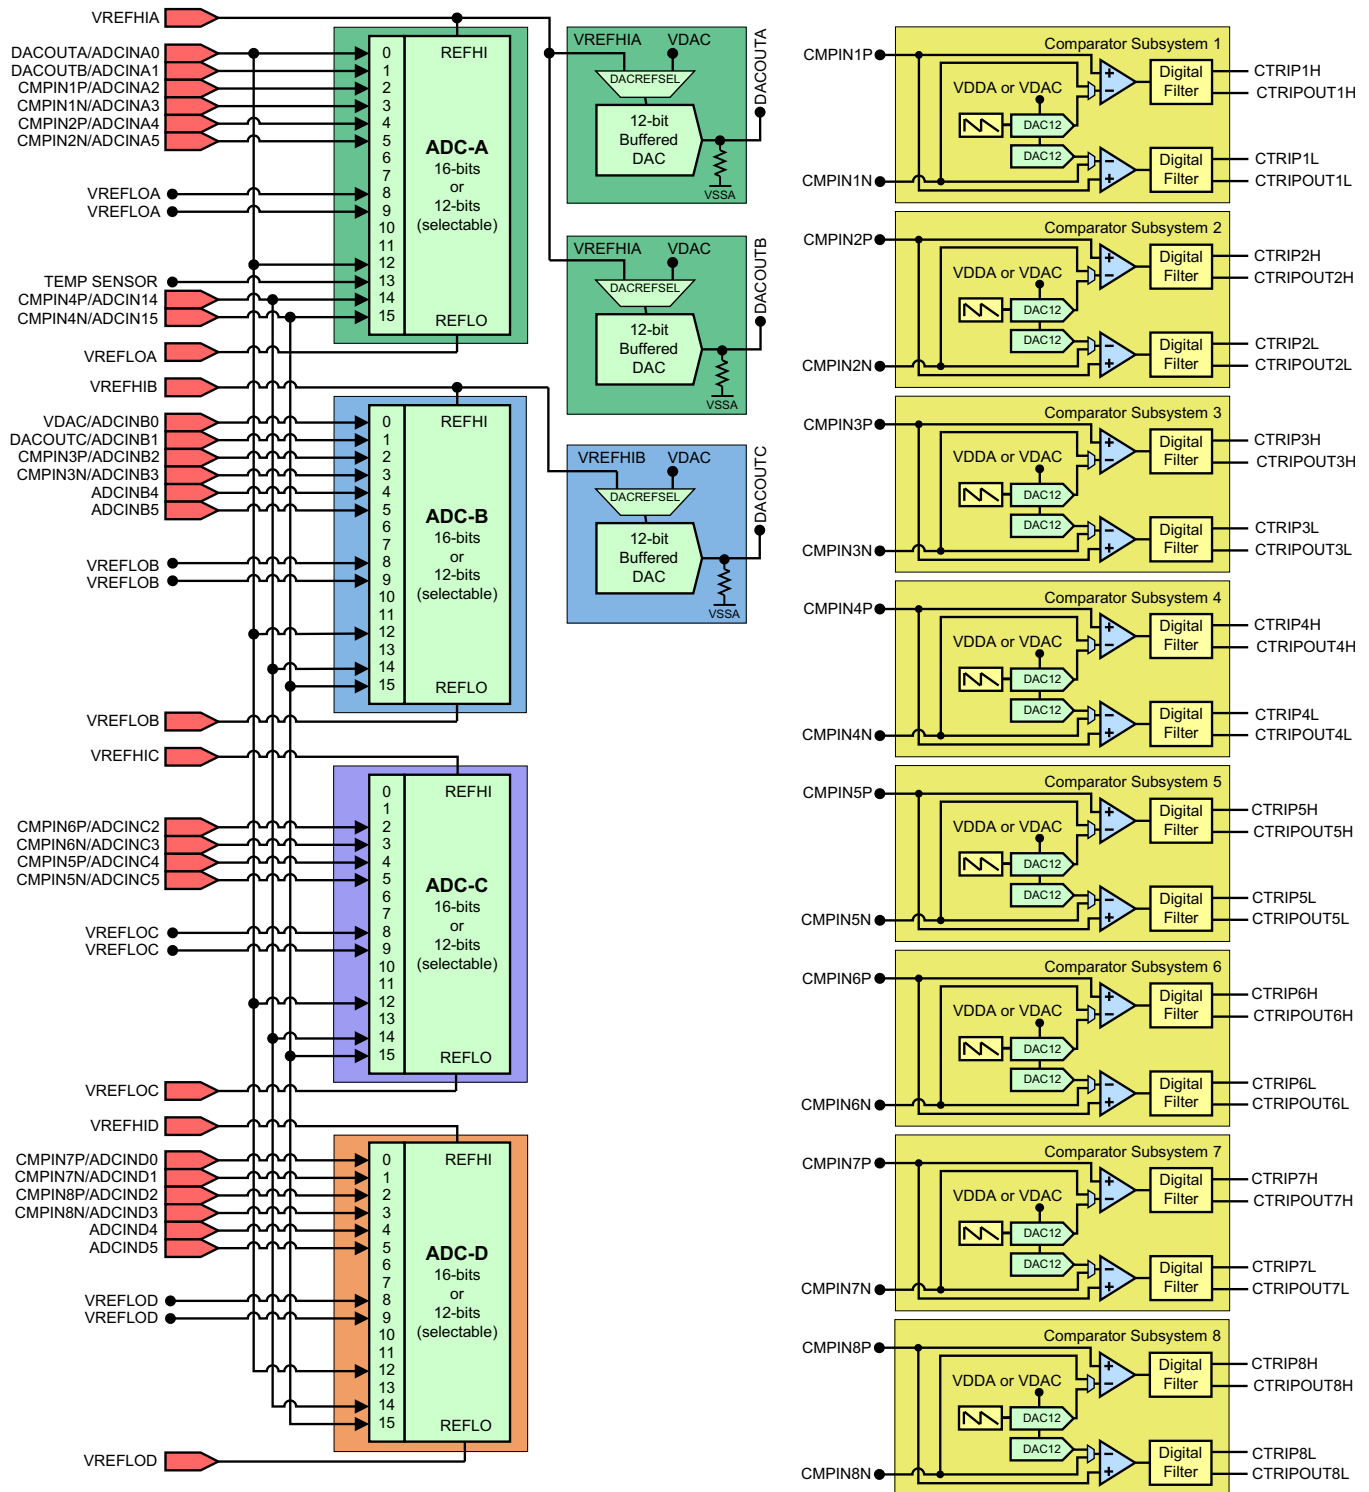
VREFHIA
DACOUTA/ADCINA0
DACOUTB/ADCINA1
CMPIN1P/ADCINA2
CMPIN1N/ADCINA3
CMPIN2P/ADCINA4
CMPIN2N/ADCINA5
VREFLOA
VREFLOA
TEMP SENSOR
CMPIN4P/ADCIN14
CMPIN4N/ADCIN15
VREFLOA

0 1 2 3 4 5 6 7 8 9 10 11 12 13 14 15
REFHI
ADC-A
16-bits
or
12-bits
(selectable)
REFLO

VREFHIA VDAC
DACREFSEL
12-bit Buffered DAC
VSSA
DACOUTA

VREFHIA VDAC
DACREFSEL
12-bit Buffered DAC
VSSA
DACOUTB

VREFHIB
VDAC/ADCINB0
DACOUTC/ADCINB1
CMPIN3P/ADCINB2
CMPIN3N/ADCINB3
ADCINB4
ADCINB5
VREFLOB
VREFLOB
VREFLOB

0 1 2 3 4 5 6 7 8 9 10 11 12 13 14 15
REFHI
ADC-B
16-bits
or
12-bits
(selectable)
REFLO

VREFHIB VDAC
DACREFSEL
12-bit Buffered DAC
VSSA
DACOUTC

VREFHIC
CMPIN6P/ADCINC2
CMPIN6N/ADCINC3
CMPIN5P/ADCINC4
CMPIN5N/ADCINC5
VREFLOC
VREFLOC
VREFLOC

0 1 2 3 4 5 6 7 8 9 10 11 12 13 14 15
REFHI
ADC-C
16-bits
or
12-bits
(selectable)
REFLO

VREFHID
CMPIN7P/ADCIND0
CMPIN7N/ADCIND1
CMPIN8P/ADCIND2
CMPIN8N/ADCIND3
ADCIND4
ADCIND5
VREFLOD
VREFLOD
VREFLOD

0 1 2 3 4 5 6 7 8 9 10 11 12 13 14 15
REFHI
ADC-D
16-bits
or
12-bits
(selectable)
REFLO

CMPIN1P
Comparator Subsystem 1
VDDA or VDAC
DAC12
DAC12
+ −
Digital Filter
CTRIP1H
CTRIPOUT1H
− +
Digital Filter
CTRIP1L
CTRIPOUT1L
CMPIN1N

CMPIN2P
Comparator Subsystem 2
VDDA or VDAC
DAC12
DAC12
Digital Filter
CTRIP2H
CTRIPOUT2H
Digital Filter
CTRIP2L
CTRIPOUT2L
CMPIN2N

CMPIN3P
Comparator Subsystem 3
VDDA or VDAC
DAC12
DAC12
Digital Filter
CTRIP3H
CTRIPOUT3H
Digital Filter
CTRIP3L
CTRIPOUT3L
CMPIN3N

CMPIN4P
Comparator Subsystem 4
VDDA or VDAC
DAC12
DAC12
Digital Filter
CTRIP4H
CTRIPOUT4H
Digital Filter
CTRIP4L
CTRIPOUT4L
CMPIN4N

CMPIN5P
Comparator Subsystem 5
VDDA or VDAC
DAC12
DAC12
Digital Filter
CTRIP5H
CTRIPOUT5H
Digital Filter
CTRIP5L
CTRIPOUT5L
CMPIN5N

CMPIN6P
Comparator Subsystem 6
VDDA or VDAC
DAC12
DAC12
Digital Filter
CTRIP6H
CTRIPOUT6H
Digital Filter
CTRIP6L
CTRIPOUT6L
CMPIN6N

CMPIN7P
Comparator Subsystem 7
VDDA or VDAC
DAC12
DAC12
Digital Filter
CTRIP7H
CTRIPOUT7H
Digital Filter
CTRIP7L
CTRIPOUT7L
CMPIN7N

CMPIN8P
Comparator Subsystem 8
VDDA or VDAC
DAC12
DAC12
Digital Filter
CTRIP8H
CTRIPOUT8H
Digital Filter
CTRIP8L
CTRIPOUT8L
CMPIN8N